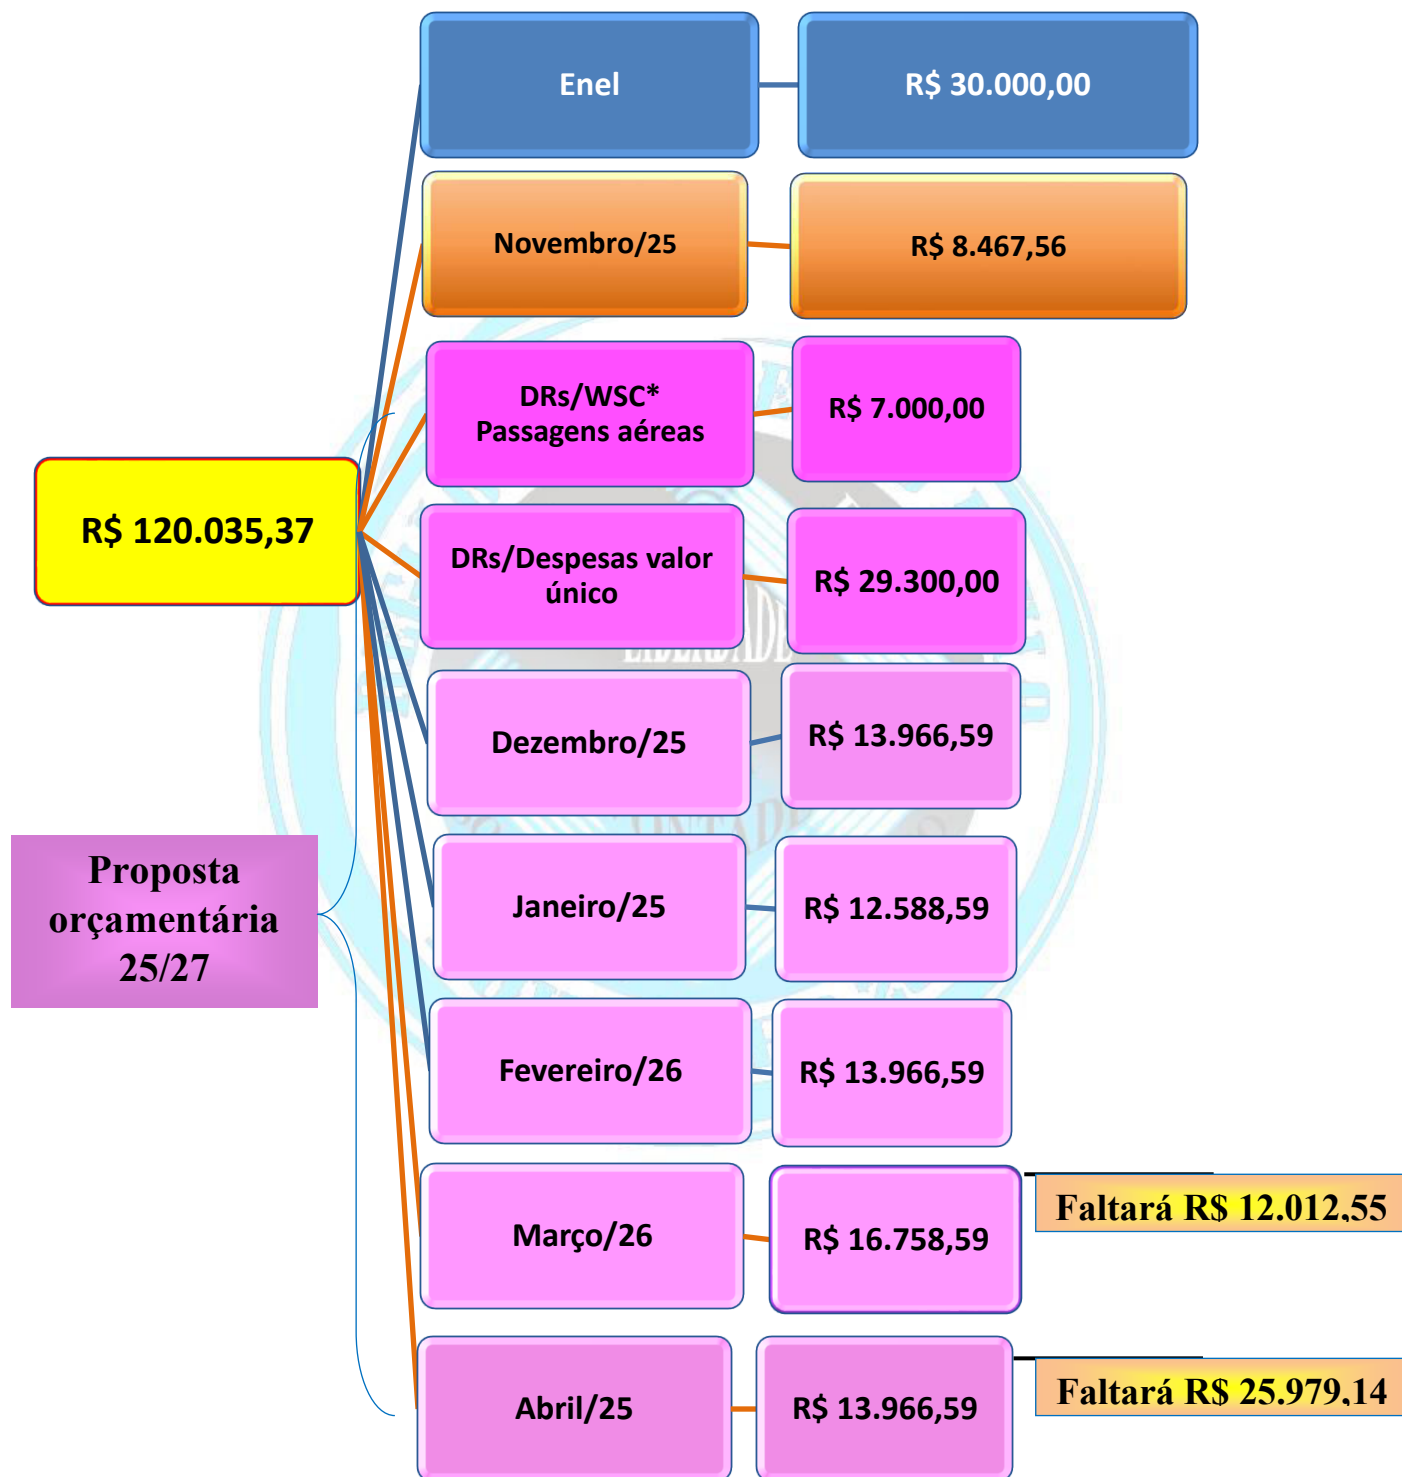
Enel

R$ 30.000,00

Novembro/25

R$ 8.467,56

DRs/WSC*
Passagens aéreas

R$ 7.000,00

R$ 120.035,37

DRs/Despesas valor único

R$ 29.300,00

Dezembro/25

R$ 13.966,59

Proposta orçamentária 25/27

Janeiro/25

R$ 12.588,59

Fevereiro/26

R$ 13.966,59

Março/26

R$ 16.758,59

Faltará R$ 12.012,55

Abril/25

R$ 13.966,59

Faltará R$ 25.979,14